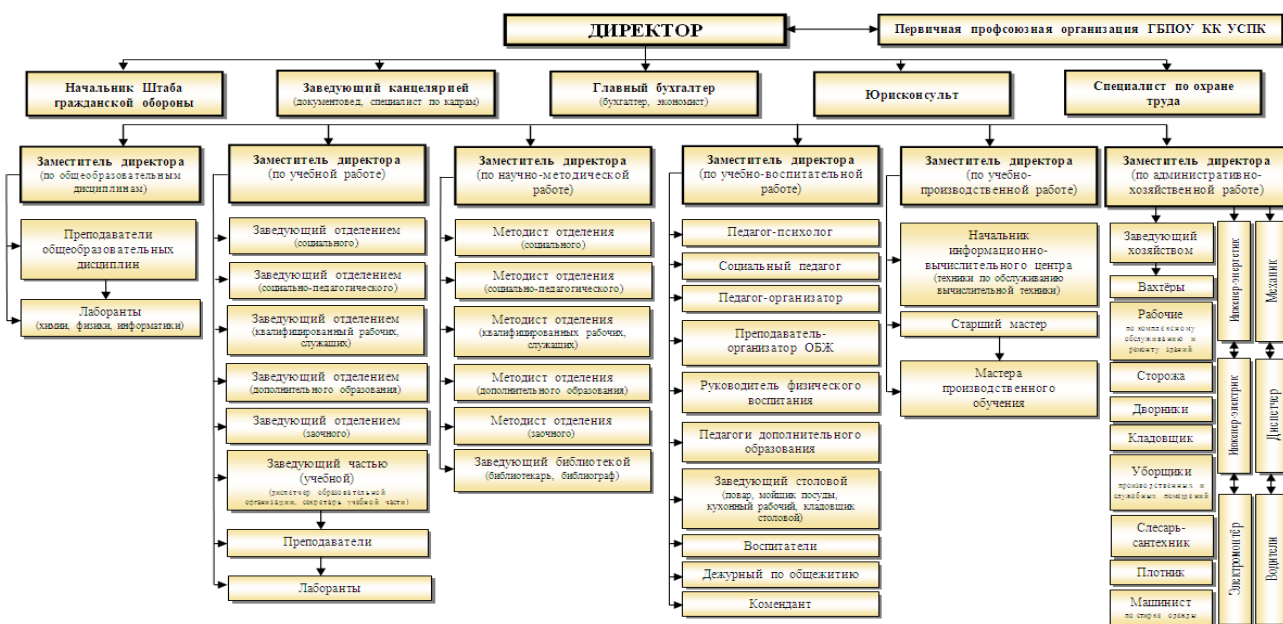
ДИРЕКТОР

Первичная профсоюзная организация ГБПОУ КК УСПК

Начальник Штаба гражданской обороны

Заведующий канцелярией
(документовед, специалист по кадрам)

Главный бухгалтер
(бухгалтер, экономист)

Юрисконсульт

Специалист по охране труда

Заместитель директора
(по общеобразовательным дисциплинам)

Преподаватели общеобразовательных дисциплин

Лаборанты
(химии, физики, информатики)

Заместитель директора
(по учебной работе)

Заведующий отделением
(социального)

Заведующий отделением
(социально-педагогического)

Заведующий отделением
(квалифицированный рабочих, служащих)

Заведующий отделением
(дополнительного образования)

Заведующий отделением
(заочного)

Заведующий частью (учебной)
(диспетчер образовательной организации, секретарь учебной части)

Преподаватели

Лаборанты

Заместитель директора
(по научно-методической работе)

Методист отделения
(социального)

Методист отделения
(социально-педагогического)

Методист отделения
(квалифицированных рабочих, служащих)

Методист отделения
(дополнительного образования)

Методист отделения
(заочного)

Заведующий библиотекой
(библиотекарь, библиограф)

Заместитель директора
(по учебно-воспитательной работе)

Педагог-психолог

Социальный педагог

Педагог-организатор

Преподаватель-организатор ОБЖ

Руководитель физического воспитания

Педагоги дополнительного образования

Заведующий столовой
(повар, мойщик посуды, кухонный рабочий, кладовщик столовой)

Воспитатели

Дежурный по общежитию

Комендант

Заместитель директора
(по учебно-производственной работе)

Начальник информационно-вычислительного центра
(техники по обслуживанию вычислительной техники)

Старший мастер

Мастера производственного обучения

Заместитель директора
(по административно-хозяйственной работе)

Заведующий хозяйством

Вахтёры

Рабочие
по комплексному обслуживанию и ремонту зданий

Сторожа

Дворники

Кладовщик

Уборщики
производственных и служебных помещений

Слесарь-сантехник

Плотник

Машинист
по стирке одежды

Инженер-энергетик

Механик

Инженер-электрик

Диспетчер

Электромонтёр

Водители